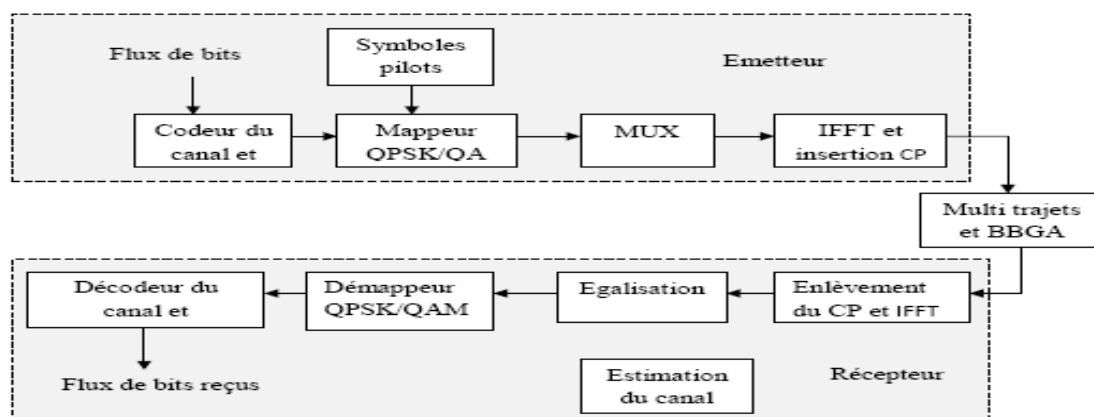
Flux de bits

Symboles pilots

Emetteur

Codeur du canal et

Mappeur QPSK/QA

MUX

IFFT et insertion CP

Multi trajets et BBGA

Décodeur du canal et

Démappeur QPSK/QAM

Egalisation

Enlèvement du CP et IFFT

Flux de bits reçus

Estimation du canal

Récepteur